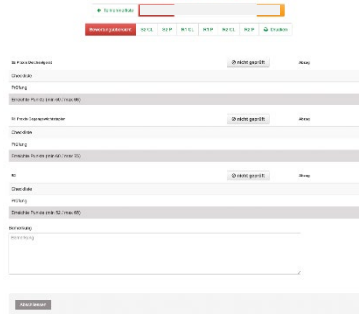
Zu Formularplatz

Bewertung gespeichert | R1 CL | R2 P | R3 CL | R3 P | R4 CL | R4 P | Drucken

R1 Prozess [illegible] | nicht geprüft | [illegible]

Checkliste

Prüfung

Erreichte Punkte (min 40 / max 60)

R1 Prozess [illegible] | nicht geprüft | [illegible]

Checkliste

Prüfung

Erreichte Punkte (min 40 / max 60)

R3 | nicht geprüft | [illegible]

Checkliste

Prüfung

Erreichte Punkte (min 40 / max 60)

Bemerkung

Bemerkung

Abschliessen